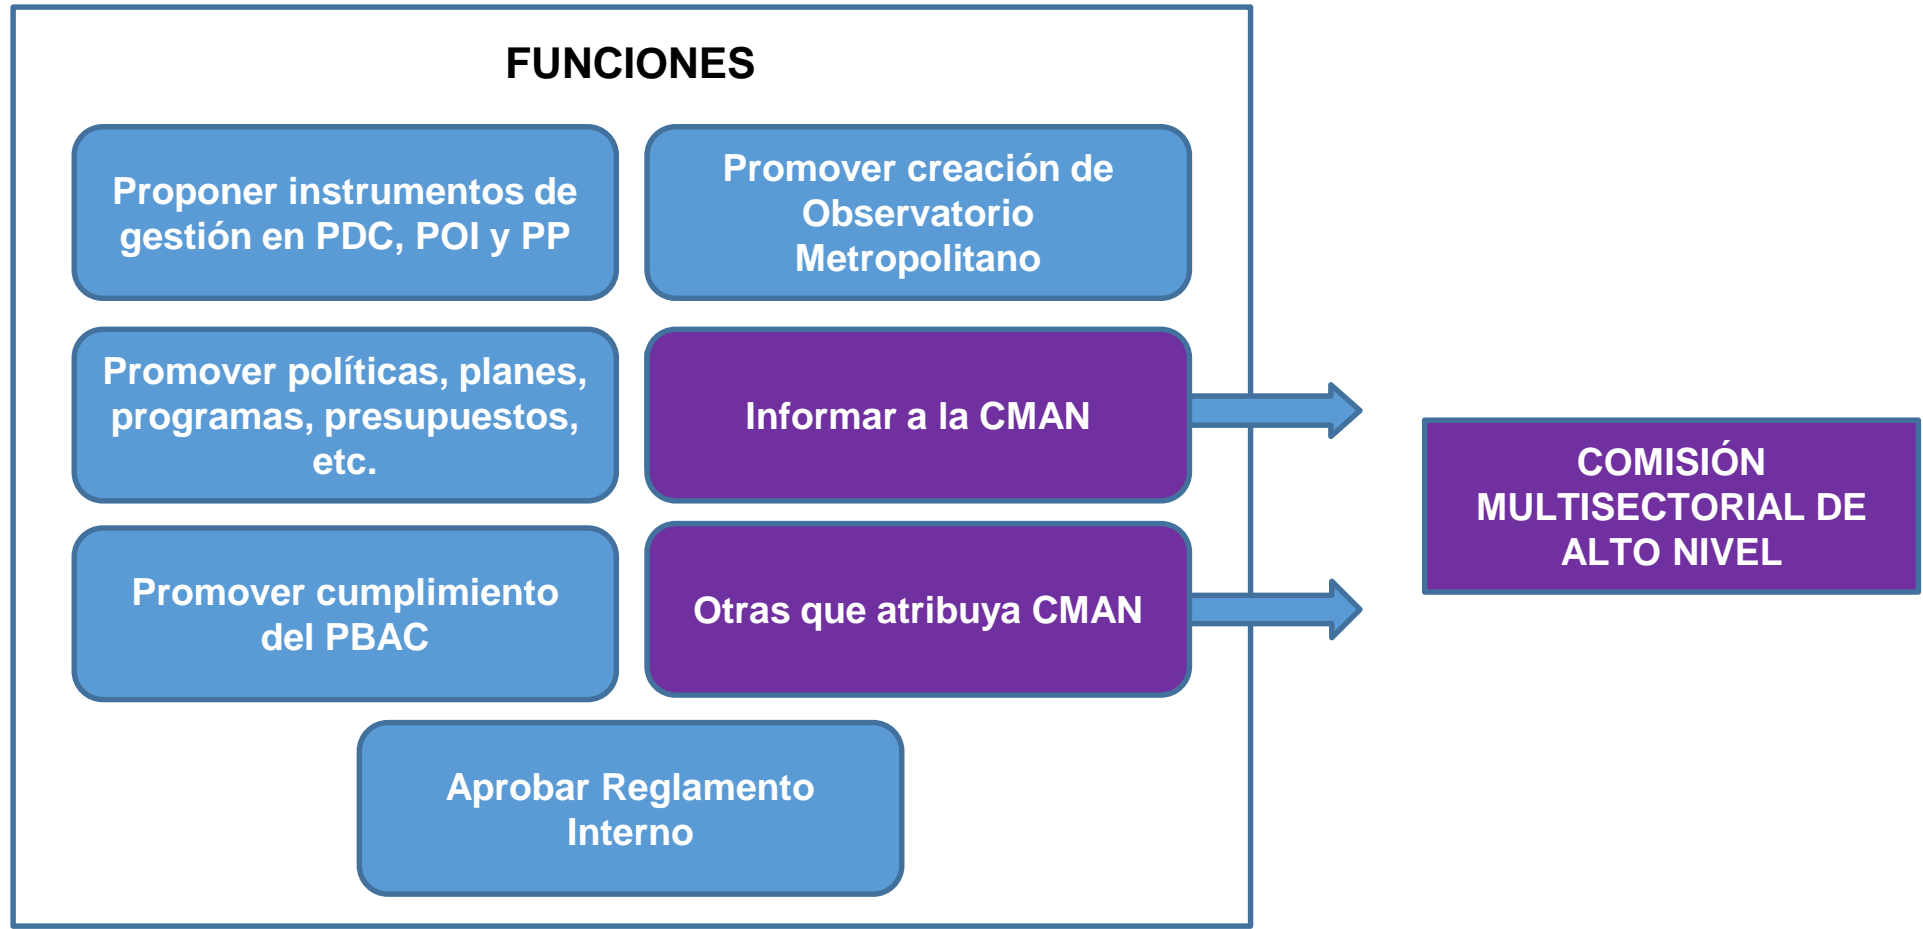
FUNCIONES

Proponer instrumentos de gestión en PDC, POI y PP

Promover creación de Observatorio Metropolitano

Promover políticas, planes, programas, presupuestos, etc.

Informar a la CMAN

Promover cumplimiento del PBAC

Otras que atribuya CMAN

Aprobar Reglamento Interno

COMISIÓN MULTISECTORIAL DE ALTO NIVEL